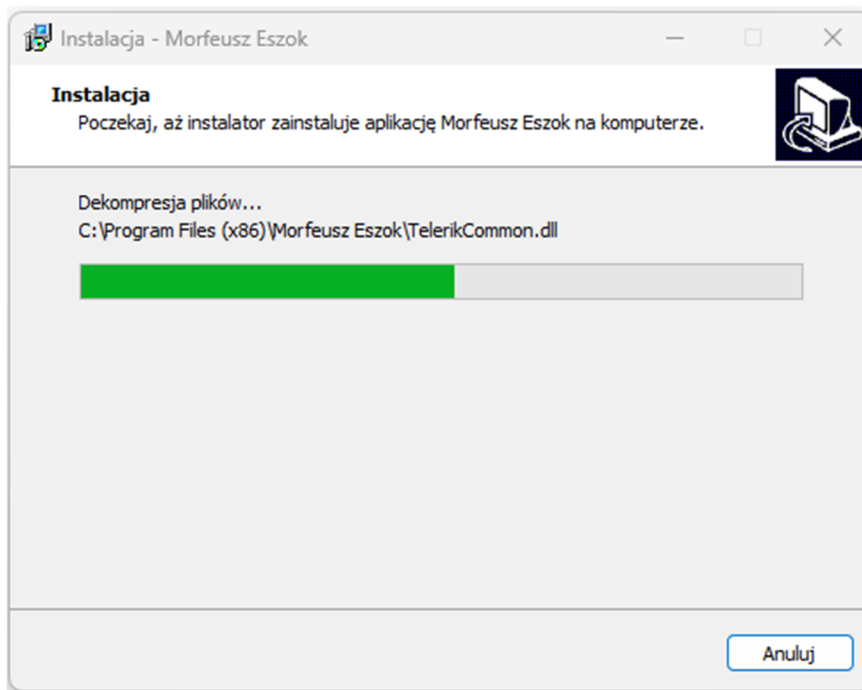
Instalacja - Morfeusz Eszok

Instalacja

Poczekaj, aż instalator zainstaluje aplikację Morfeusz Eszok na komputerze.

Dekompresja plików...

C:\Program Files (x86)\Morfeusz Eszok\TelerikCommon.dll

Anuluj